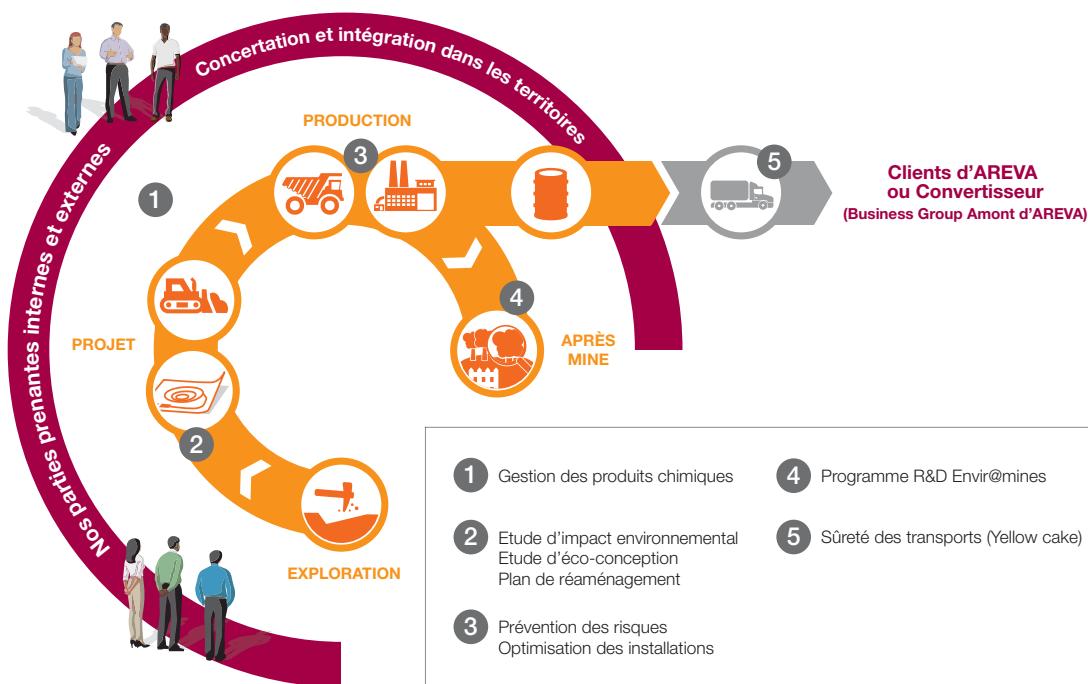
Concertation et intégration dans les territoires

Nos parties prenantes internes et externes

1

PRODUCTION

3

5

Clients d'AREVA ou Convertisseur
(Business Group Amont d'AREVA)

4

APRÈS MINE

PROJET

2

EXPLORATION

1 Gestion des produits chimiques

2 Etude d'impact environnemental
Etude d'éco-conception
Plan de réaménagement

3 Prévention des risques
Optimisation des installations

4 Programme R&D Envir@mines

5 Sûreté des transports (Yellow cake)